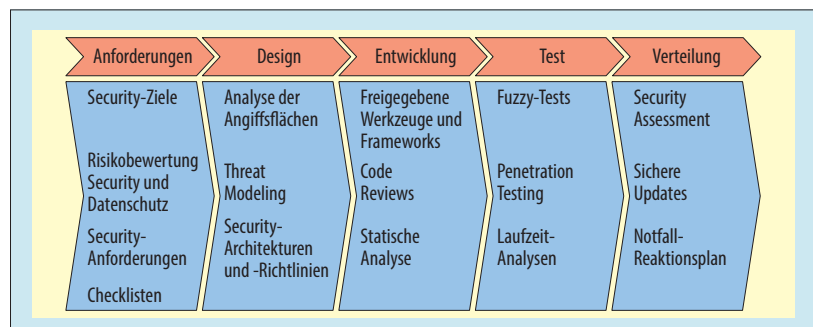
Anforderungen

Security-Ziele

Risikobewertung Security und Datenschutz

Security-Anforderungen

Checklisten

Design

Analyse der Angiffsflächen

Threat Modeling

Security-Architekturen und -Richtlinien

Entwicklung

Freigegebene Werkzeuge und Frameworks

Code Reviews

Statische Analyse

Test

Fuzzy-Tests

Penetration Testing

Laufzeit-Analysen

Verteilung

Security Assessment

Sichere Updates

Notfall-Reaktionsplan